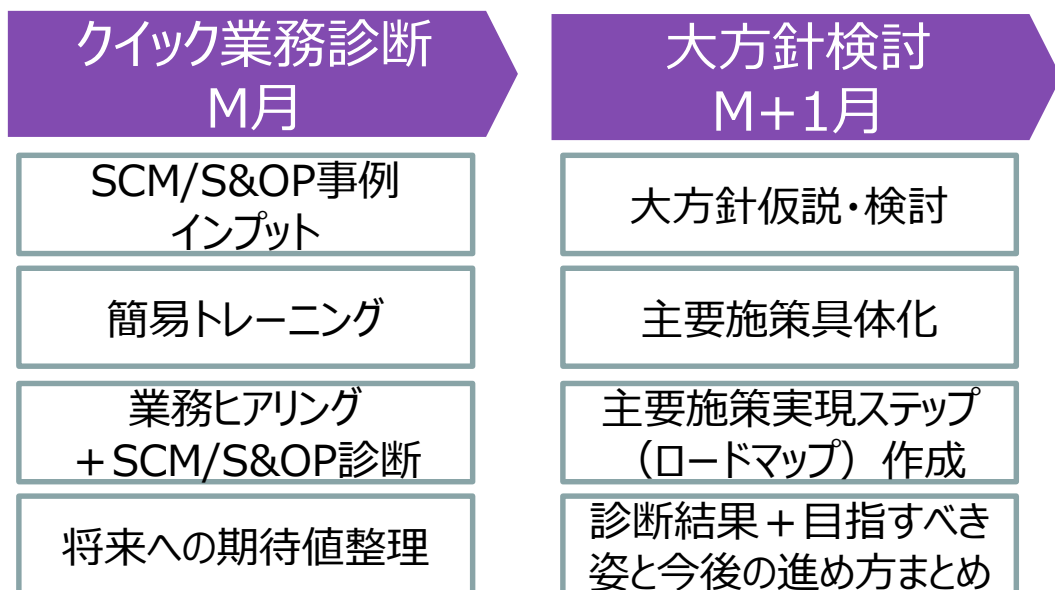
クイック業務診断
M月

SCM/S&OP事例
インプット

簡易トレーニング

業務ヒアリング
＋SCM/S&OP診断

将来への期待値整理

大方針検討
M+1月

大方針仮説・検討

主要施策具体化

主要施策実現ステップ
（ロードマップ）作成

診断結果＋目指すべき
姿と今後の進め方まとめ